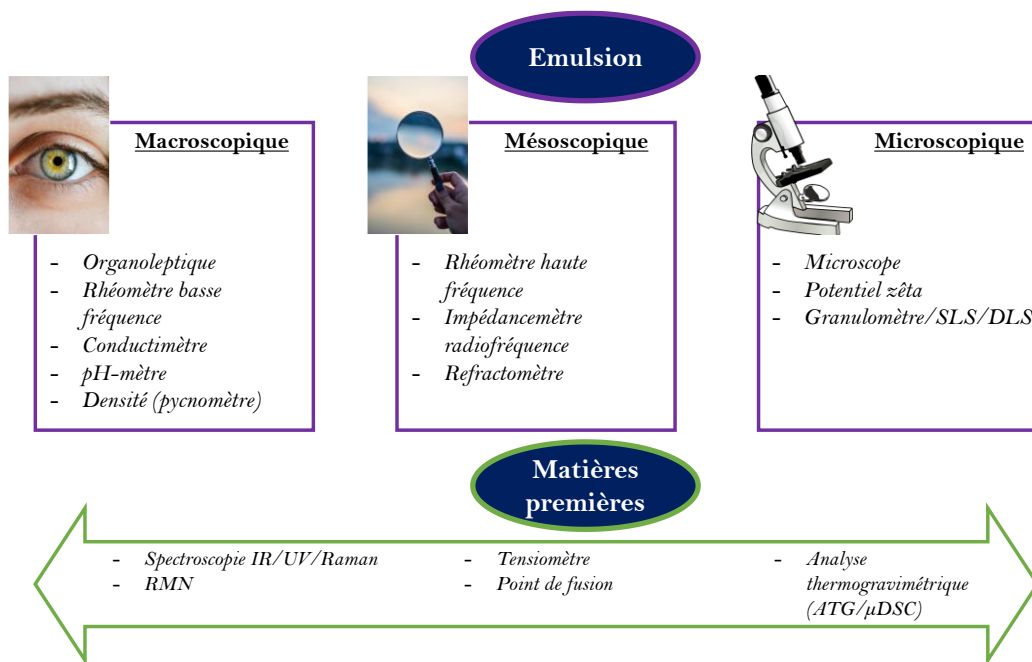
Emulsion

Macroscopique

- Organoleptique
- Rhéomètre basse fréquence
- Conductimètre
- pH-mètre
- Densité (pycnomètre)

Mésoscopique

- Rhéomètre haute fréquence
- Impédancemètre radiofréquence
- Refractomètre

Microscopique

- Microscope
- Potentiel zêta
- Granulomètre/SLS/DLS

Matières premières

- Spectroscopie IR/UV/Raman
- RMN

- Tensiomètre
- Point de fusion

- Analyse thermogravimétrique (ATG/µDSC)